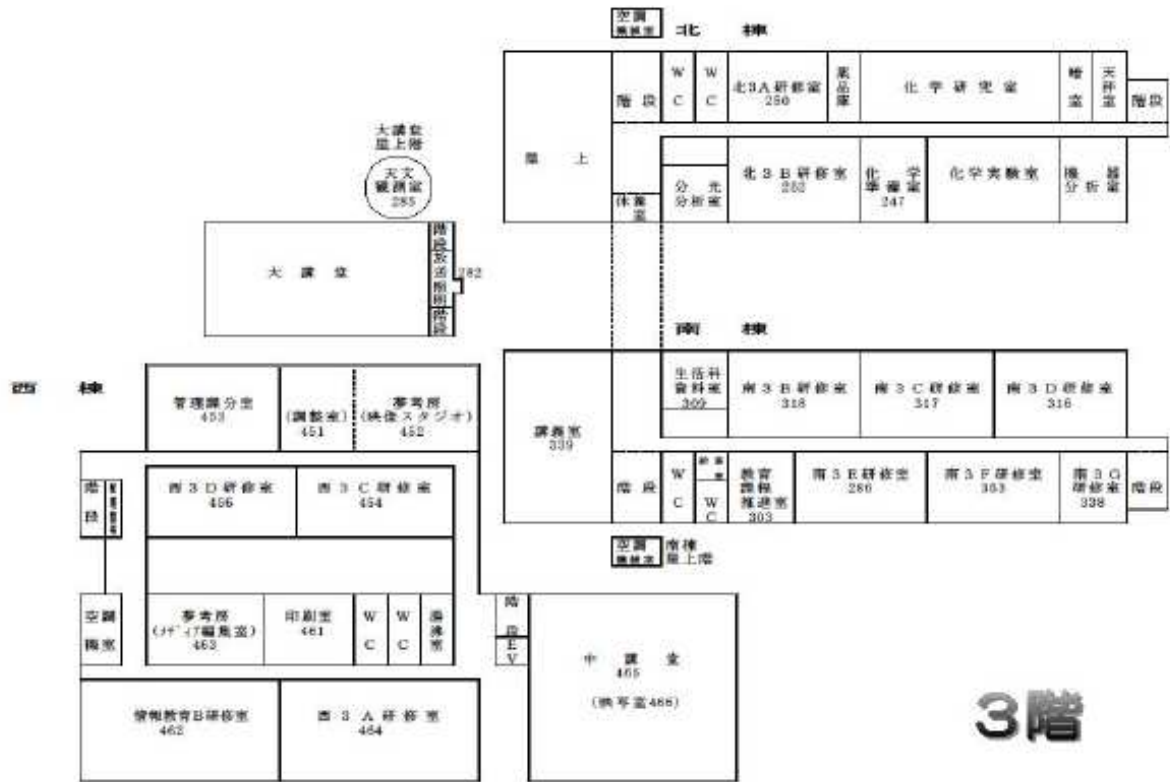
空調機械室 北 棟

階段
WC
WC
北3A研修室 250
薬品庫
化学研究室
暗室
天秤室
階段

屋上

分光分析室
北3B研修室 252
化学準備室 247
化学実験室
機器分析室
休養室

大講堂屋上階
天文観測室 285

大講堂
階段
放送機械
282
階段

南 棟

西 棟

管理課分室 453
(調整室) 451
参考所 (映像スタジオ) 452

講義室 339

生活科資料室 309
南3B研修室 318
南3C研修室 317
南3D研修室 316

階段
WC
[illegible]
WC
教育課程推進室 303
南3E研修室 286
南3F研修室 353
南3G研修室 338
階段

空調機械室 南棟屋上階

階段
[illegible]
西3D研修室 456
西3C研修室 454

空調機室
参考所 (メディア編集室) 463
印刷室 461
WC
WC
湯沸室

階段
EV
中講堂 465
(映写室466)

情報教育B研修室 462
西3A研修室 464

3階